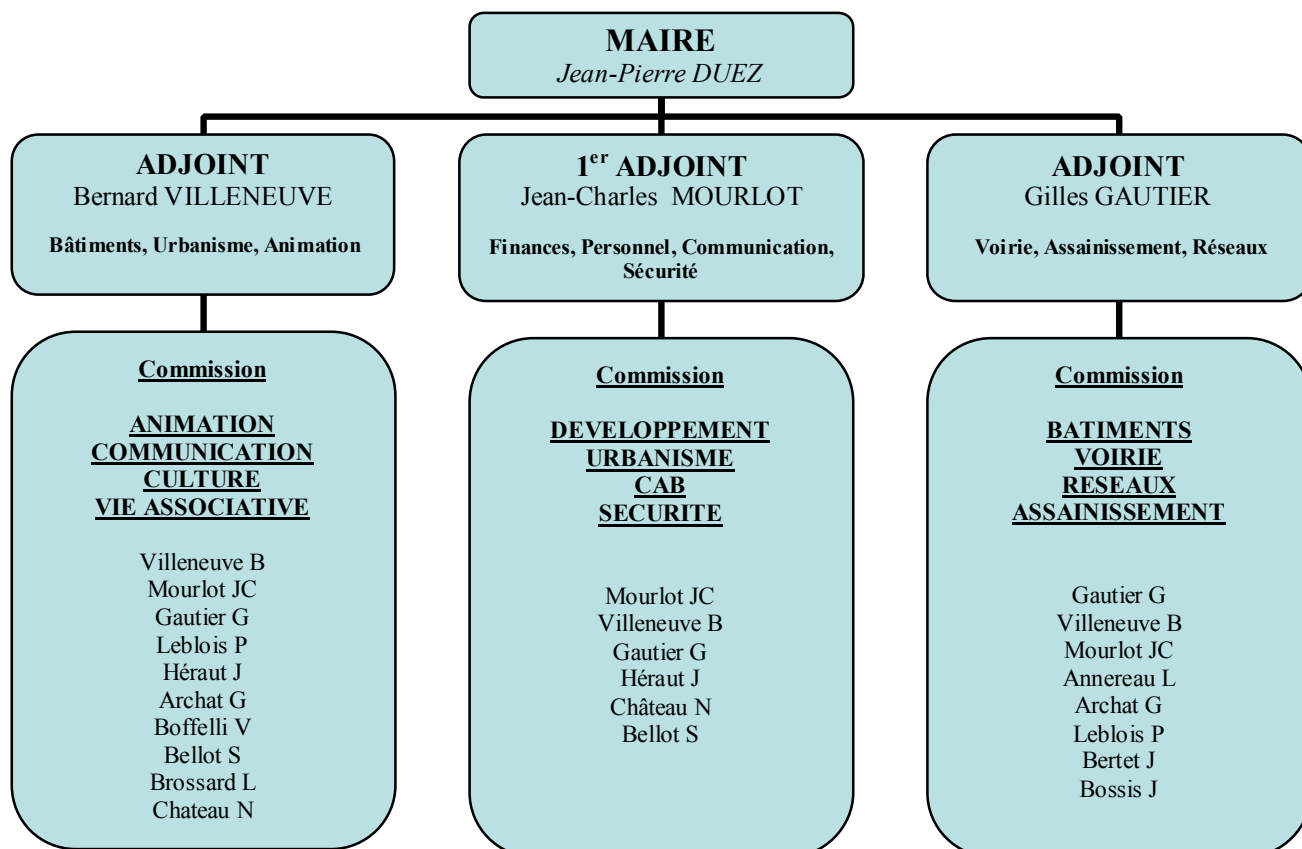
MAIRE
Jean-Pierre DUEZ

ADJOINT
Bernard VILLENEUVE

Bâtiments, Urbanisme, Animation

Commission

ANIMATION
COMMUNICATION
CULTURE
VIE ASSOCIATIVE

Villeneuve B
Mourlot JC
Gautier G
Leblois P
Héraut J
Archat G
Boffelli V
Bellot S
Brossard L
Chateau N

1$^{er}$ ADJOINT
Jean-Charles MOURLOT

Finances, Personnel, Communication, Sécurité

Commission

DEVELOPPEMENT
URBANISME
CAB
SECURITE

Mourlot JC
Villeneuve B
Gautier G
Héraut J
Château N
Bellot S

ADJOINT
Gilles GAUTIER

Voirie, Assainissement, Réseaux

Commission

BATIMENTS
VOIRIE
RESEAUX
ASSAINISSEMENT

Gautier G
Villeneuve B
Mourlot JC
Annereau L
Archat G
Leblois P
Bertet J
Bossis J